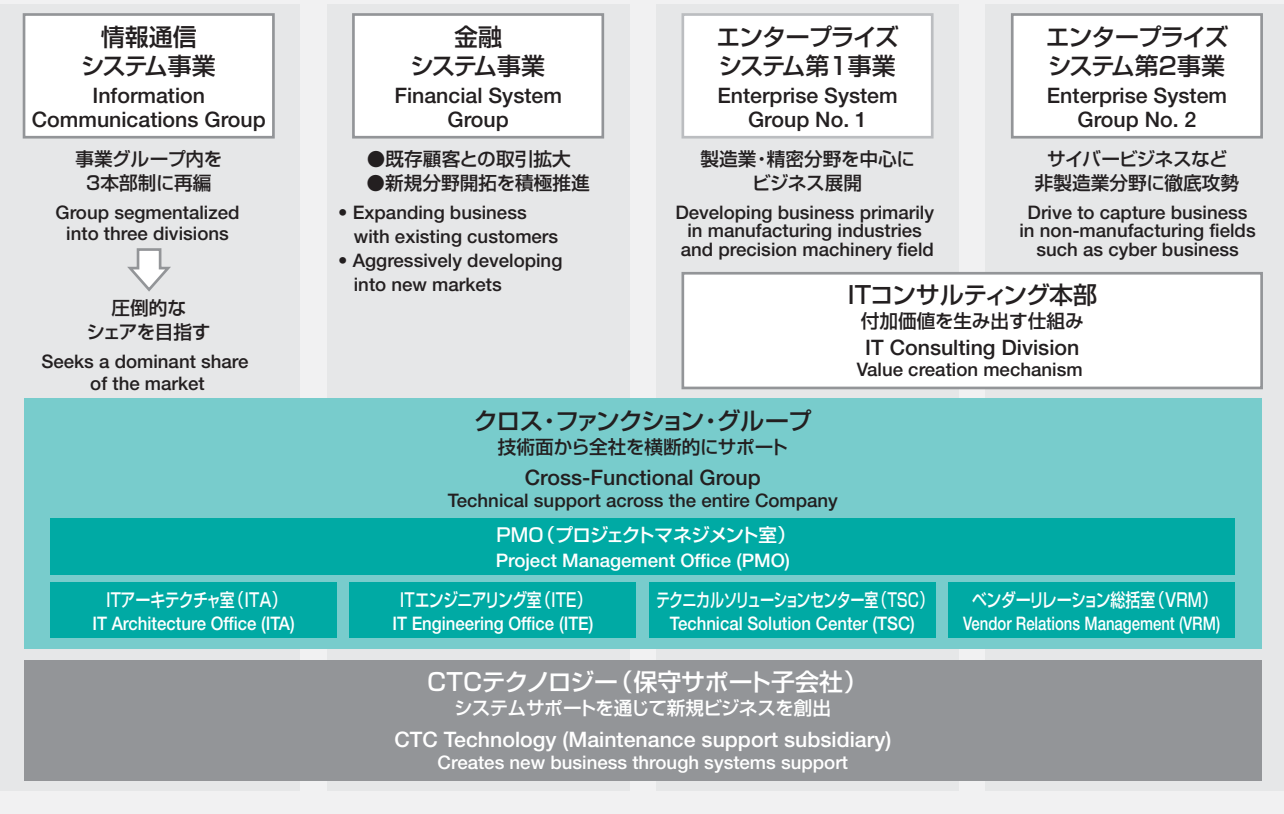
情報通信
システム事業
Information Communications Group

事業グループ内を
3本部制に再編
Group segmentalized into three divisions

圧倒的な
シェアを目指す
Seeks a dominant share of the market

金融
システム事業
Financial System Group

●既存顧客との取引拡大
●新規分野開拓を積極推進
• Expanding business with existing customers
• Aggressively developing into new markets

エンタープライズ
システム第1事業
Enterprise System Group No. 1

製造業・精密分野を中心に
ビジネス展開
Developing business primarily in manufacturing industries and precision machinery field

エンタープライズ
システム第2事業
Enterprise System Group No. 2

サイバービジネスなど
非製造業分野に徹底攻勢
Drive to capture business in non-manufacturing fields such as cyber business

ITコンサルティング本部
付加価値を生み出す仕組み
IT Consulting Division
Value creation mechanism

クロス・ファンクション・グループ
技術面から全社を横断的にサポート
Cross-Functional Group
Technical support across the entire Company

PMO（プロジェクトマネジメント室）
Project Management Office (PMO)

ITアーキテクチャ室（ITA）
IT Architecture Office (ITA)

ITエンジニアリング室（ITE）
IT Engineering Office (ITE)

テクニカルソリューションセンター室（TSC）
Technical Solution Center (TSC)

ベンダーリレーション総括室（VRM）
Vendor Relations Management (VRM)

CTCテクノロジー（保守サポート子会社）
システムサポートを通じて新規ビジネスを創出
CTC Technology (Maintenance support subsidiary)
Creates new business through systems support